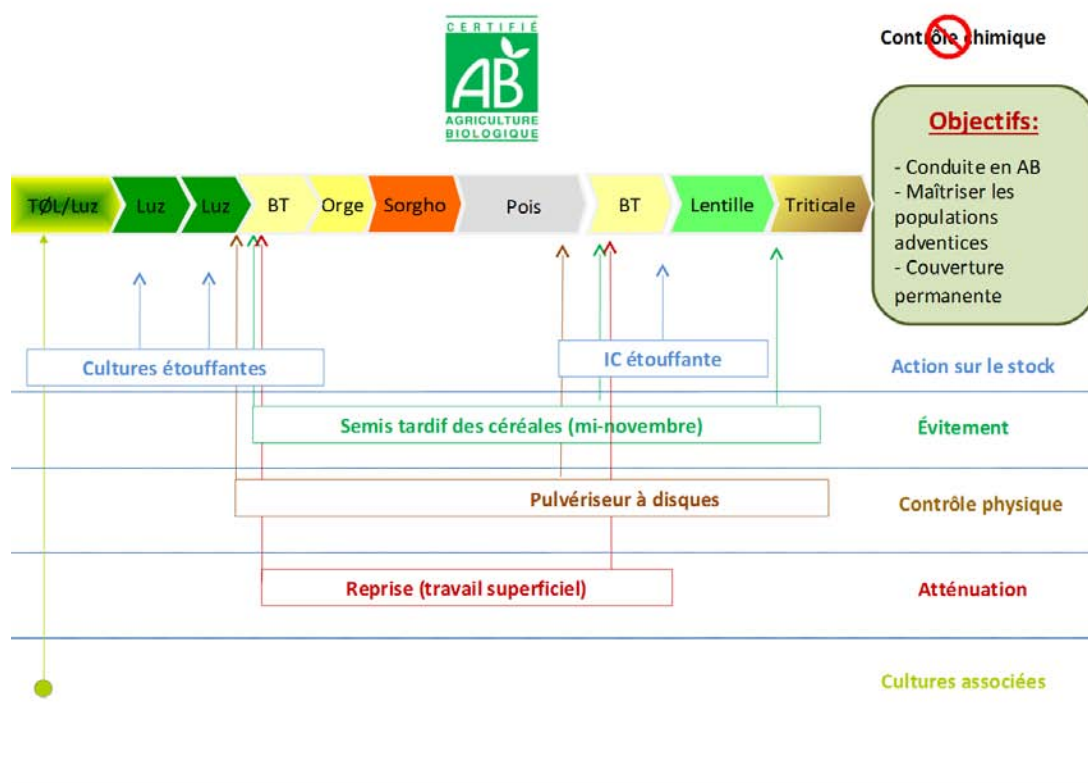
CERTIFIÉ
AB
AGRICULTURE BIOLOGIQUE

Contrôle chimique

Objectifs:
- Conduite en AB
- Maîtriser les populations adventices
- Couverture permanente

TØL/Luz
Luz
Luz
BT
Orge
Sorgho
Pois
BT
Lentille
Triticale

Cultures étouffantes
IC étouffante
Action sur le stock

Semis tardif des céréales (mi-novembre)
Évitement

Pulvériseur à disques
Contrôle physique

Reprise (travail superficiel)
Atténuation

Cultures associées